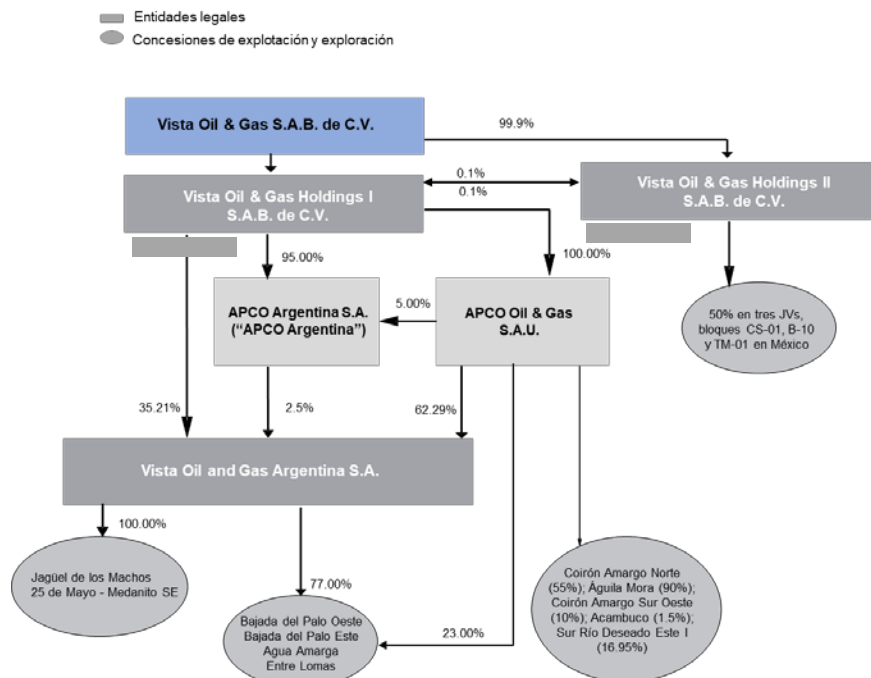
Entidades legales
Concesiones de explotación y exploración

Vista Oil & Gas S.A.B. de C.V.

99.9%

Vista Oil & Gas Holdings I S.A.B. de C.V.

0.1%
0.1%

Vista Oil & Gas Holdings II S.A.B. de C.V.

95.00%

100.00%

APCO Argentina S.A. (“APCO Argentina”)

5.00%

APCO Oil & Gas S.A.U.

50% en tres JVs, bloques CS-01, B-10 y TM-01 en México

35.21%

2.5%

62.29%

Vista Oil and Gas Argentina S.A.

100.00%

77.00%

Jagüel de los Machos 25 de Mayo - Medanito SE

Bajada del Palo Oeste Bajada del Palo Este Agua Amarga Entre Lomas

23.00%

Coirón Amargo Norte (55%); Águila Mora (90%); Coirón Amargo Sur Oeste (10%); Acambuco (1.5%); Sur Río Deseado Este I (16.95%)